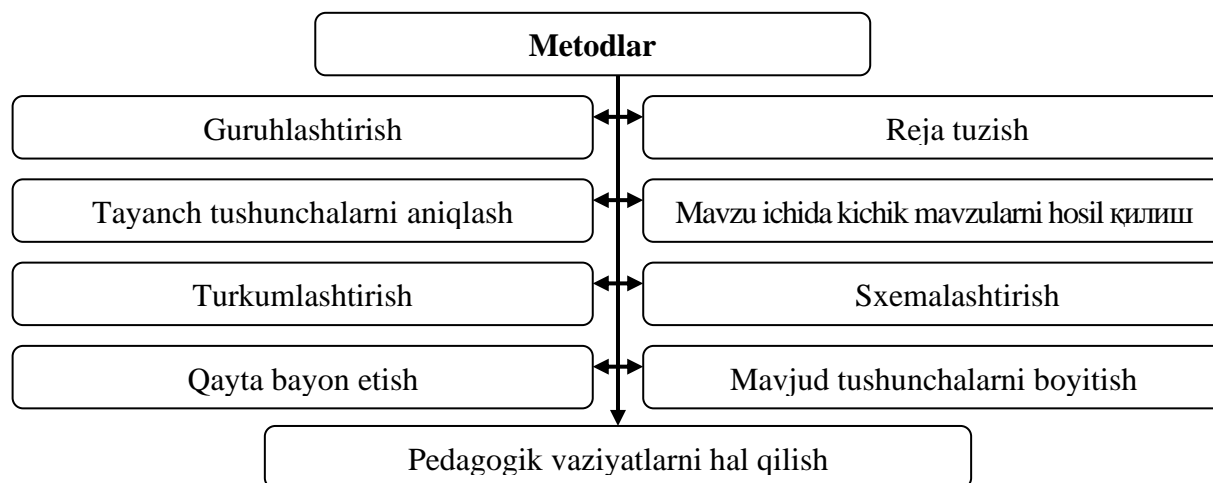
Metodlar

Guruhlashtirish

Reja tuzish

Tayanch tushunchalarni aniqlash

Mavzu ichida kichik mavzularni hosil қилиш

Turkumlashtirish

Sxemalashtirish

Qayta bayon etish

Mavjud tushunchalarni boyitish

Pedagogik vaziyatlarni hal qilish